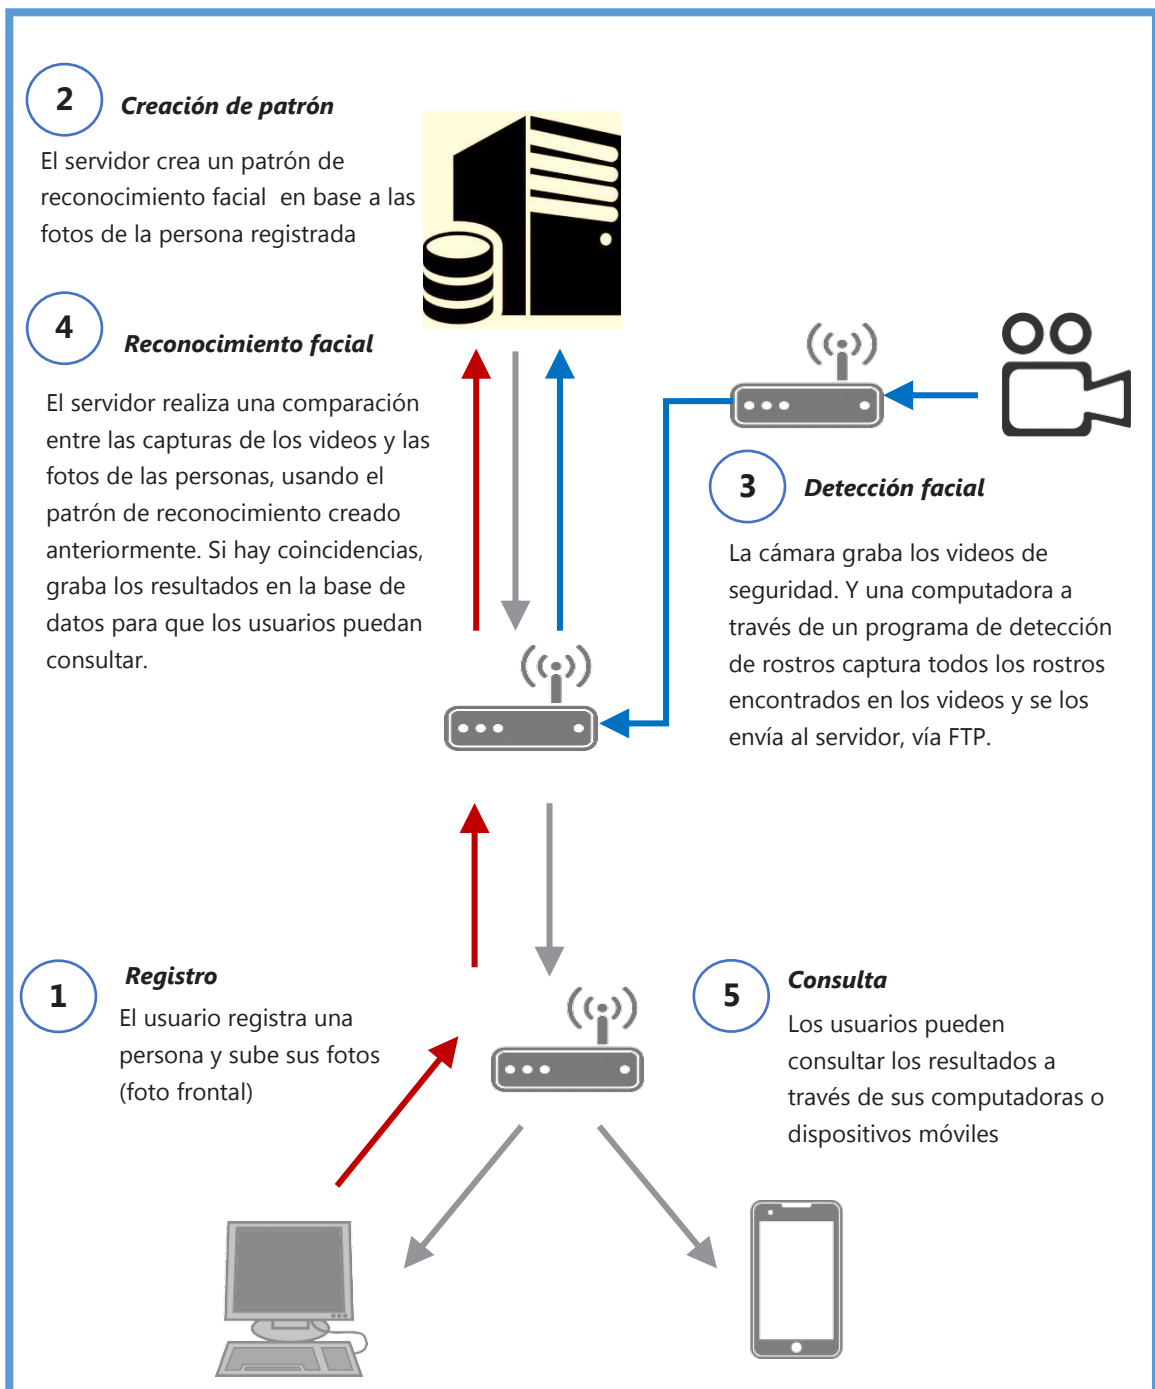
2

Creación de patrón

El servidor crea un patrón de reconocimiento facial en base a las fotos de la persona registrada

4

Reconocimiento facial

El servidor realiza una comparación entre las capturas de los videos y las fotos de las personas, usando el patrón de reconocimiento creado anteriormente. Si hay coincidencias, graba los resultados en la base de datos para que los usuarios puedan consultar.

3

Detección facial

La cámara graba los videos de seguridad. Y una computadora a través de un programa de detección de rostros captura todos los rostros encontrados en los videos y se los envía al servidor, vía FTP.

1

Registro

El usuario registra una persona y sube sus fotos (foto frontal)

5

Consulta

Los usuarios pueden consultar los resultados a través de sus computadoras o dispositivos móviles